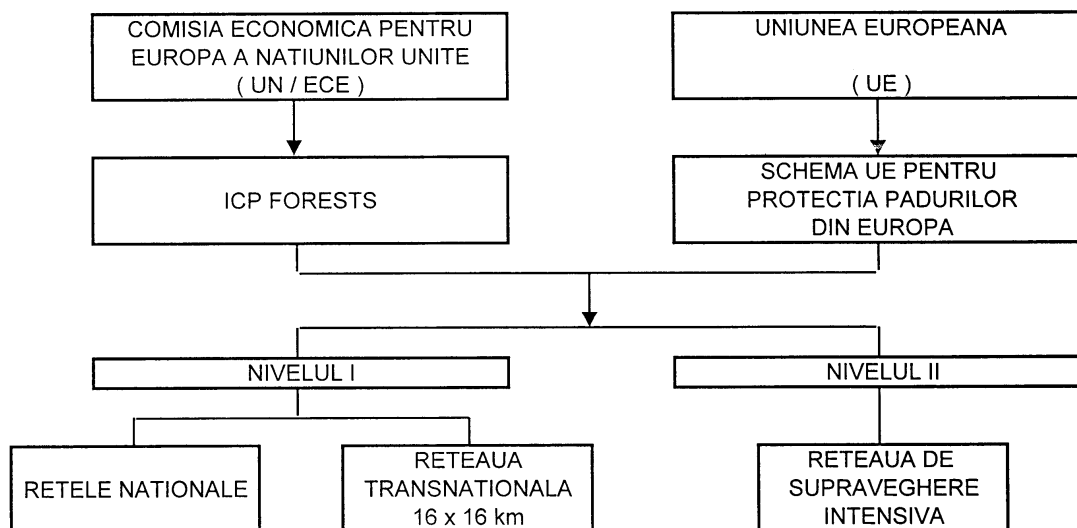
COMISIA ECONOMICA PENTRU EUROPA A NATIUNILOR UNITE
( UN / ECE )

UNIUNEA EUROPEANA
( UE )

ICP FORESTS

SCHEMA UE PENTRU PROTECTIA PADURILOR DIN EUROPA

NIVELUL I

NIVELUL II

RETELE NATIONALE

RETEAUA TRANSNATIONALA
16 x 16 km

RETEAUA DE SUPRAVEGHERE INTENSIVA